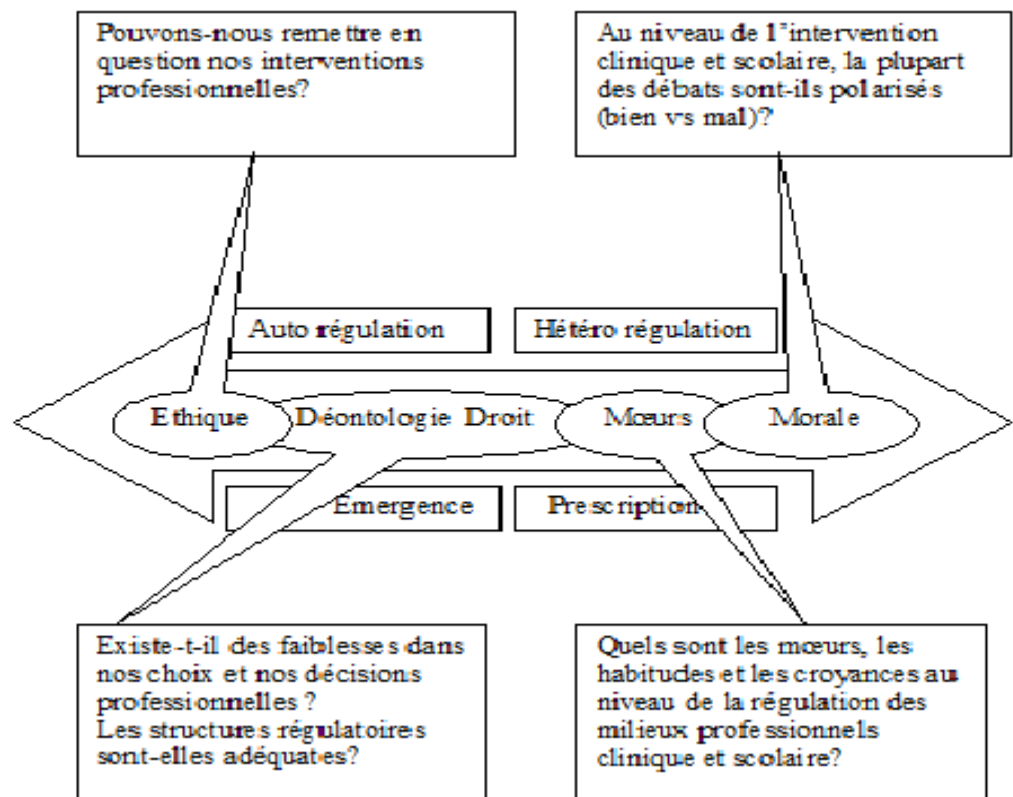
Pouvons-nous remettre en question nos interventions professionnelles?

Au niveau de l'intervention clinique et scolaire, la plupart des débats sont-ils polarisés (bien vs mal)?

Auto régulation

Hétéro régulation

Ethique

Déontologie

Droit

Mœurs

Morale

Emergence

Prescription

Existe-t-il des faiblesses dans nos choix et nos décisions professionnelles ?
Les structures régulatoires sont-elles adéquates?

Quels sont les mœurs, les habitudes et les croyances au niveau de la régulation des milieux professionnels clinique et scolaire?